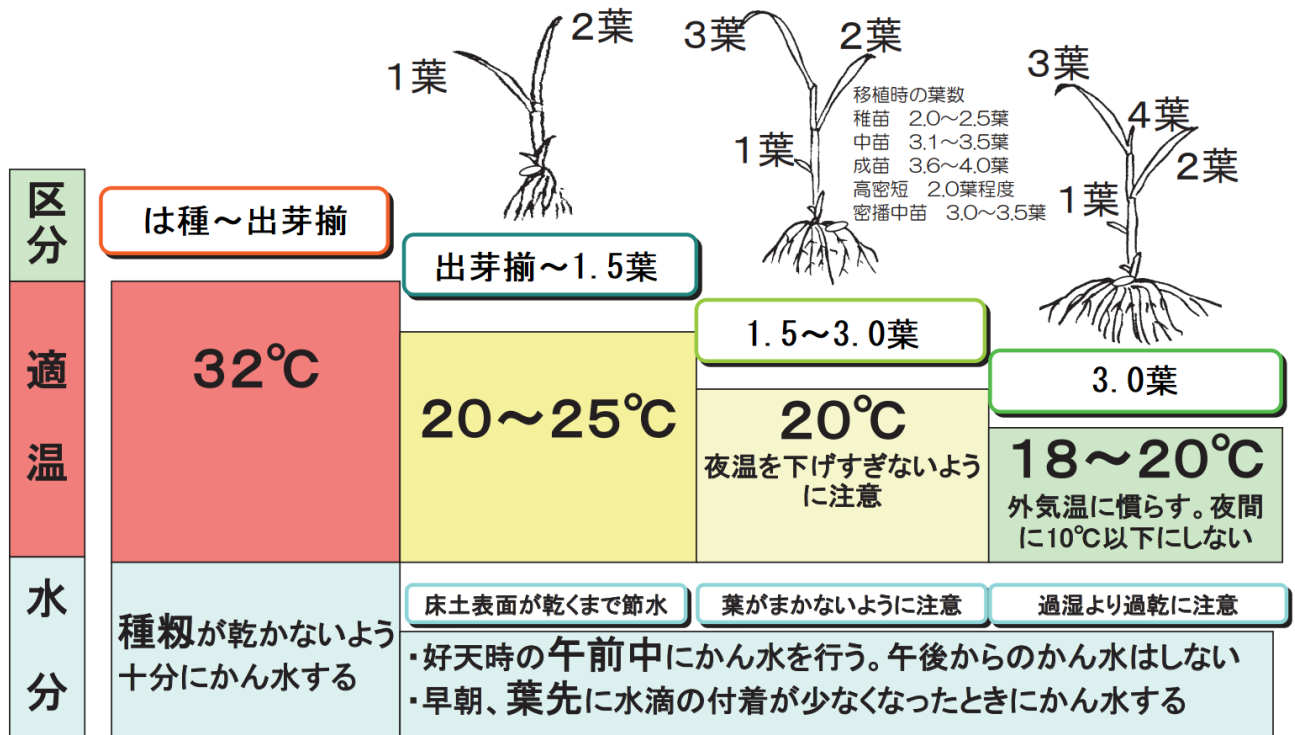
2葉
1葉
3葉
2葉
移植時の葉数
稚苗　2.0～2.5葉
中苗　3.1～3.5葉
成苗　3.6～4.0葉
高密短　2.0葉程度
密播中苗　3.0～3.5葉
1葉
3葉
4葉
2葉
1葉

区分
は種～出芽揃
出芽揃～1.5葉
1.5～3.0葉
3.0葉

適温
32℃
20～25℃
20℃
夜温を下げすぎないように注意
18～20℃
外気温に慣らす。夜間に10℃以下にしない

水分
種籾が乾かないよう十分にかん水する
床土表面が乾くまで節水
葉がまかないように注意
過湿より過乾に注意
・好天時の午前中にかん水を行う。午後からのかん水はしない
・早朝、葉先に水滴の付着が少なくなったときにかん水する